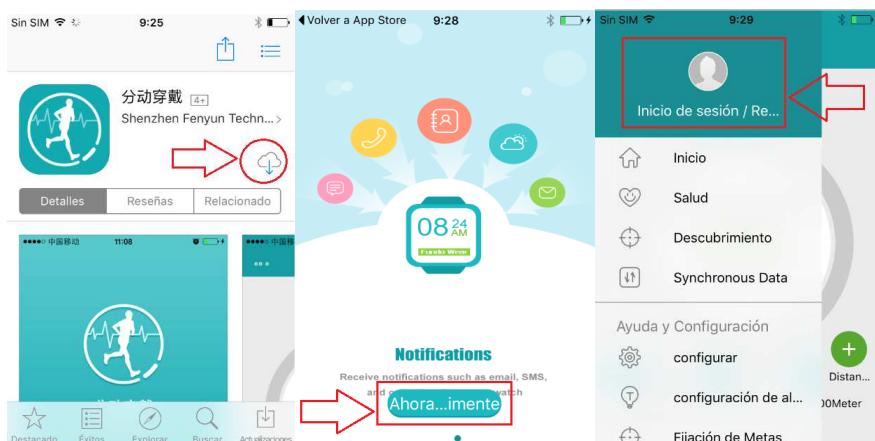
Sin SIM 9:25

分动穿戴 4+
Shenzhen Fenyun Techn...

Detalles
Reseñas
Relacionado

中国移动 11:08

Destacado
Éxitos
Explorar
Buscar
Actualizaciones

Volver a App Store 9:28

08 24 AM
Fundo Wear

Notifications
Receive notifications such as email, SMS, and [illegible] watch
Ahora...imente

Sin SIM 9:29

Inicio de sesión / Re...

Inicio
Salud
Descubrimiento
Synchronous Data

Ayuda y Configuración
configurar
configuración de al...
Fijación de Metas

Distan...
00Meter